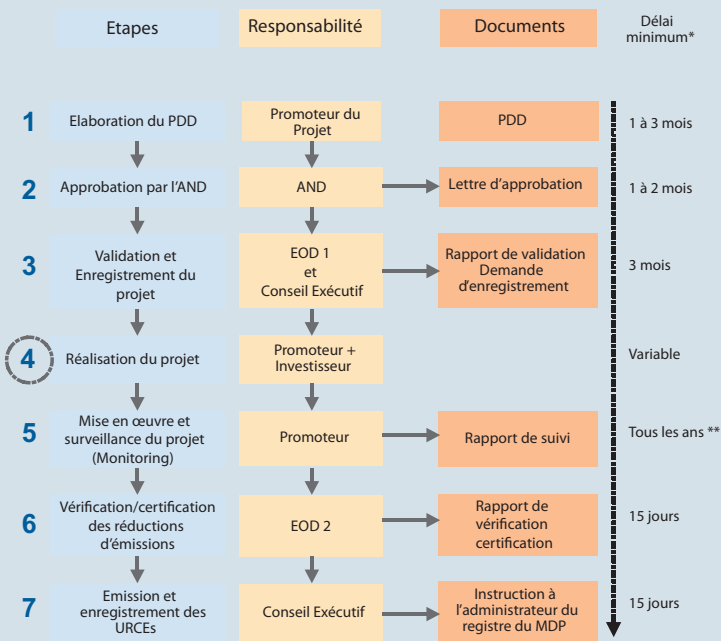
| | Etapes | Responsabilité | Documents | Délai minimum* |
|---|---|---|---|---|
| 1 | Elaboration du PDD | Promoteur du Projet | PDD | 1 à 3 mois |
| 2 | Approbation par l'AND | AND | Lettre d'approbation | 1 à 2 mois |
| 3 | Validation et Enregistrement du projet | EOD 1 et Conseil Exécutif | Rapport de validation Demande d'enregistrement | 3 mois |
| 4 | Réalisation du projet | Promoteur + Investisseur | | Variable |
| 5 | Mise en œuvre et surveillance du projet (Monitoring) | Promoteur | Rapport de suivi | Tous les ans ** |
| 6 | Vérification/certification des réductions d'émissions | EOD 2 | Rapport de vérification certification | 15 jours |
| 7 | Emission et enregistrement des URCEs | Conseil Exécutif | Instruction à l'administrateur du registre du MDP | 15 jours |